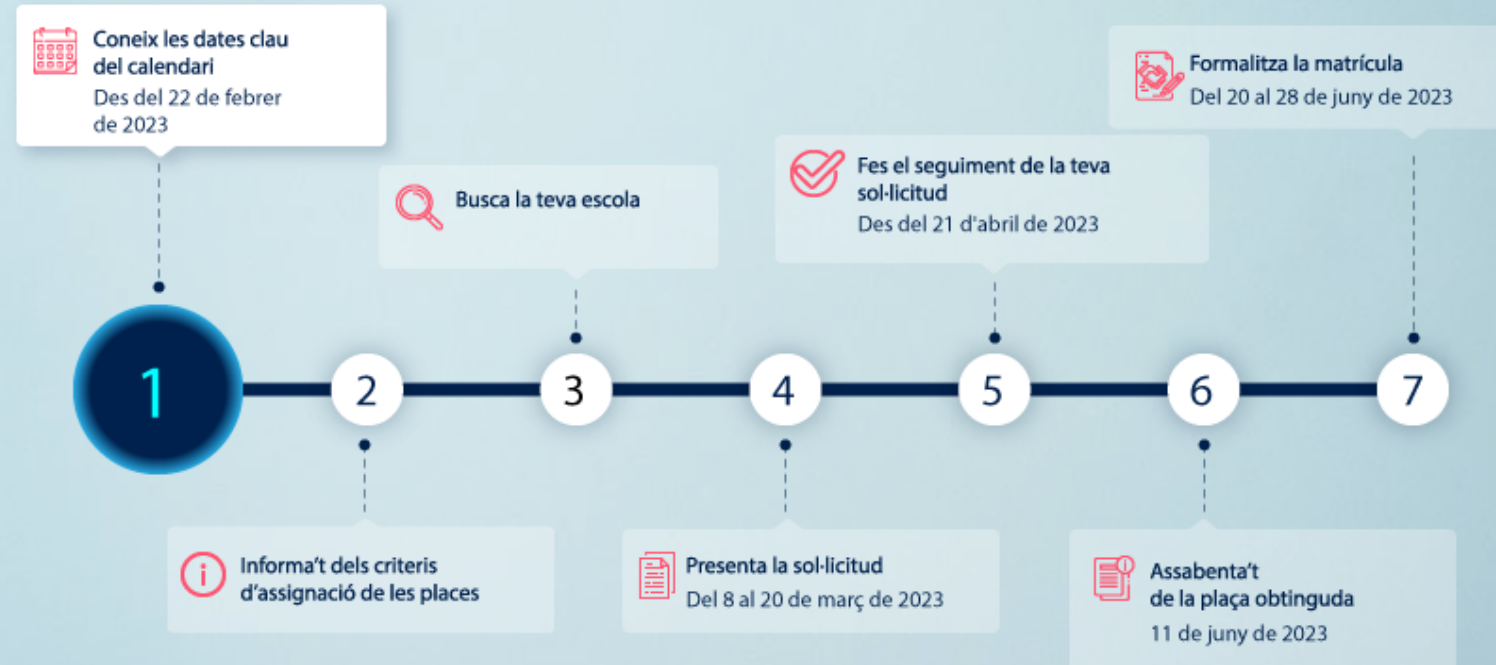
Coneix les dates clau del calendari
Des del 22 de febrer de 2023

Busca la teva escola

Fes el seguiment de la teva sol·licitud
Des del 21 d'abril de 2023

Formalitza la matrícula
Del 20 al 28 de juny de 2023

1

2

3

4

5

6

7

Informa't dels criteris d'assignació de les places

Presenta la sol·licitud
Del 8 al 20 de març de 2023

Assabenta't de la plaça obtinguda
11 de juny de 2023